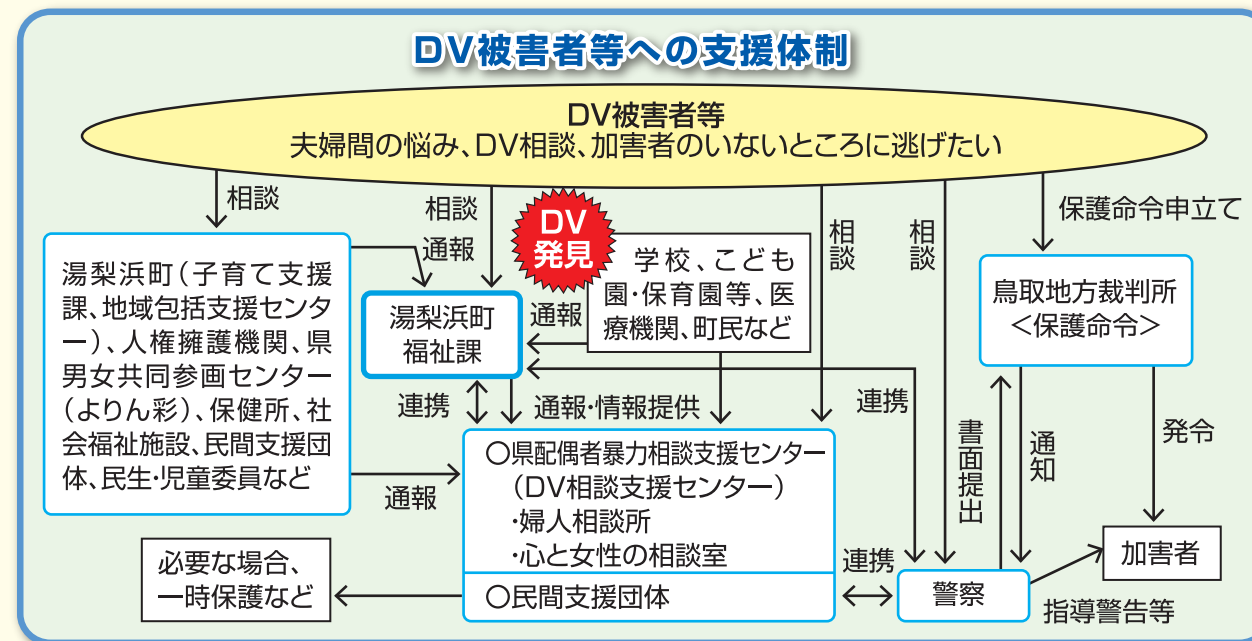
DV被害者等への支援体制

DV被害者等
夫婦間の悩み、DV相談、加害者のいないところに逃げたい

相談

湯梨浜町（子育て支援課、地域包括支援センター）、人権擁護機関、県男女共同参画センター（よりん彩）、保健所、社会福祉施設、民間支援団体、民生・児童委員など

相談
通報

DV発見

学校、こども園・保育園等、医療機関、町民など

通報

湯梨浜町
福祉課

相談

相談

保護命令申立て

鳥取地方裁判所
＜保護命令＞

連携

通報・情報提供

連携

書面提出

通知

発令

通報

○県配偶者暴力相談支援センター
（DV相談支援センター）
・婦人相談所
・心と女性の相談室

○民間支援団体

必要な場合、
一時保護など

連携

警察

加害者

指導警告等